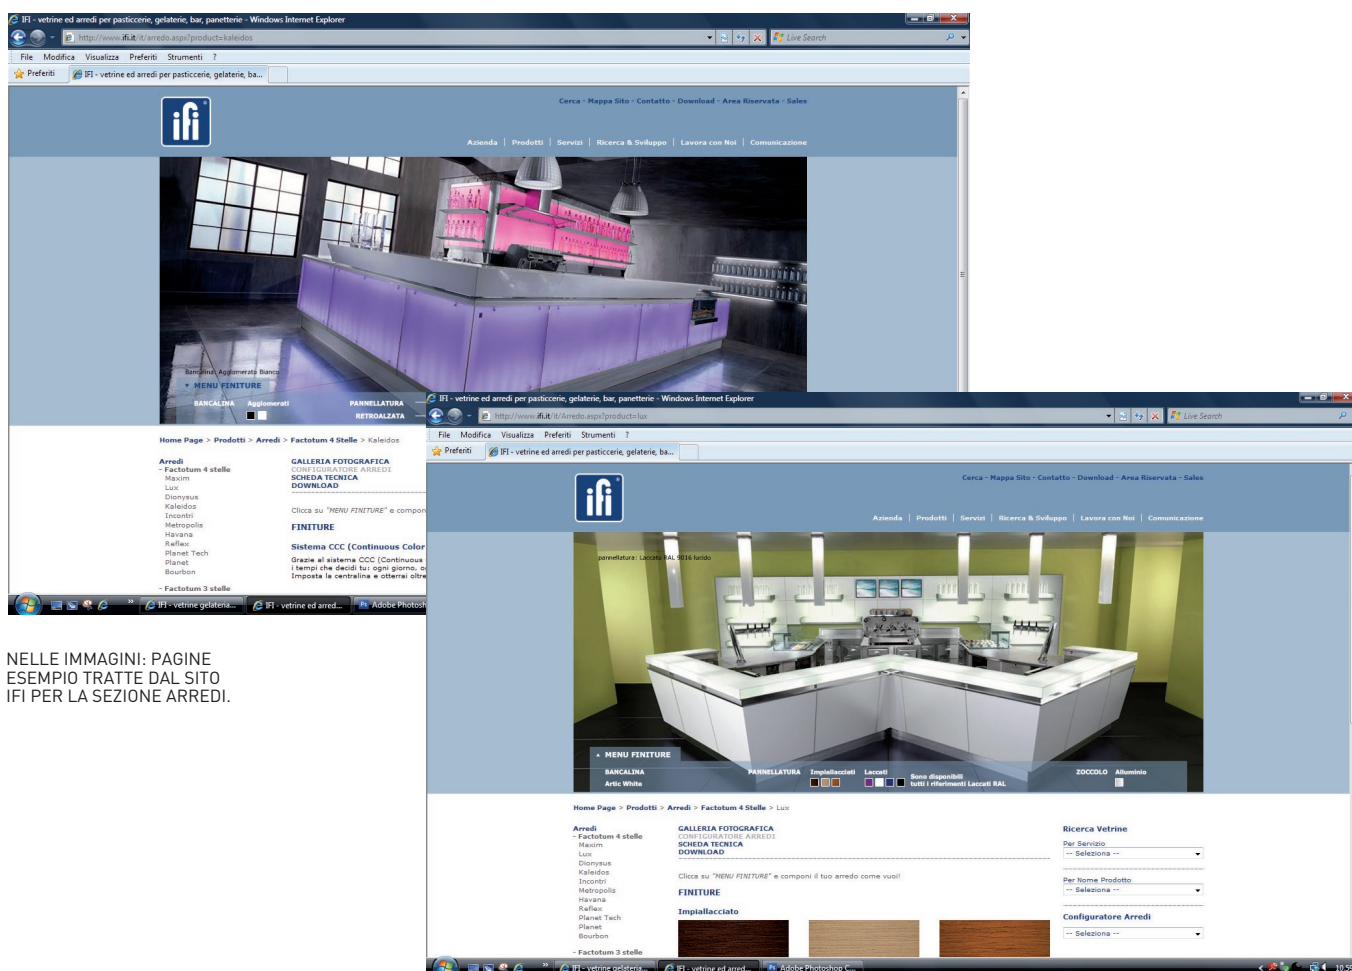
IFI - vetrine ed arredi per pasticcerie, gelaterie, bar, panetterie - Windows Internet Explorer

http://www.ifi.it/it/arredo.aspx?product=kaleidos

Live Search

File Modifica Visualizza Preferiti Strumenti ?

Preferiti IFI - vetrine ed arredi per pasticcerie, gelaterie, ba...

ifi

Cerca - Mappa Sito - Contatto - Download - Area Riservata - Sales

Azienda | Prodotti | Servizi | Ricerca & Sviluppo | Lavora con Noi | Comunicazione

Bancalina: Agglomerato Bianco

MENU FINITURE

BANCALINA Agglomerati PANNELLATURA RETROALZATA

Home Page > Prodotti > Arredi > Factotum 4 Stelle > Kaleidos

Arredi
- Factotum 4 stelle
Maxim
Lux
Dionysus
Kaleidos
Incontri
Metropolis
Havana
Reflex
Planet Tech
Planet
Bourbon
- Factotum 3 stelle

GALLERIA FOTOGRAFICA
CONFIGURATORE ARREDI
SCHEDA TECNICA
DOWNLOAD

Clicca su "MENU FINITURE" e compon

FINITURE

Sistema CCC (Continuous Color

Grazie al sistema CCC (Continuous
i tempi che decidi tu: ogni giorno, o
Imposta la centralina e otterrai oltre

IFI - vetrine gelateria... IFI - vetrine ed arred... Adobe Photosh

NELLE IMMAGINI: PAGINE ESEMPIO TRATTE DAL SITO IFI PER LA SEZIONE ARREDI.

IFI - vetrine ed arredi per pasticcerie, gelaterie, bar, panetterie - Windows Internet Explorer

http://www.ifi.it/it/Arredo.aspx?product=lux

Live Search

File Modifica Visualizza Preferiti Strumenti ?

Preferiti IFI - vetrine ed arredi per pasticcerie, gelaterie, ba...

ifi

Cerca - Mappa Sito - Contatto - Download - Area Riservata - Sales

Azienda | Prodotti | Servizi | Ricerca & Sviluppo | Lavora con Noi | Comunicazione

pannellatura: Laccato RAL 9016 lucido

MENU FINITURE

BANCALINA Artic White PANNELLATURA Impiallacciati Laccati Sono disponibili tutti i riferimenti Laccati RAL ZOCCOLO Alluminio

Home Page > Prodotti > Arredi > Factotum 4 Stelle > Lux

Arredi
- Factotum 4 stelle
Maxim
Lux
Dionysus
Kaleidos
Incontri
Metropolis
Havana
Reflex
Planet Tech
Planet
Bourbon
- Factotum 3 stelle

GALLERIA FOTOGRAFICA
CONFIGURATORE ARREDI
SCHEDA TECNICA
DOWNLOAD

Clicca su "MENU FINITURE" e componi il tuo arredo come vuoi!

FINITURE

Impiallacciato

Ricerca Vetrine
Per Servizio
-- Seleziona --
Per Nome Prodotto
-- Seleziona --

Configuratore Arredi
-- Seleziona --

IFI - vetrine gelateria... IFI - vetrine ed arred... Adobe Photoshop C... 10.5